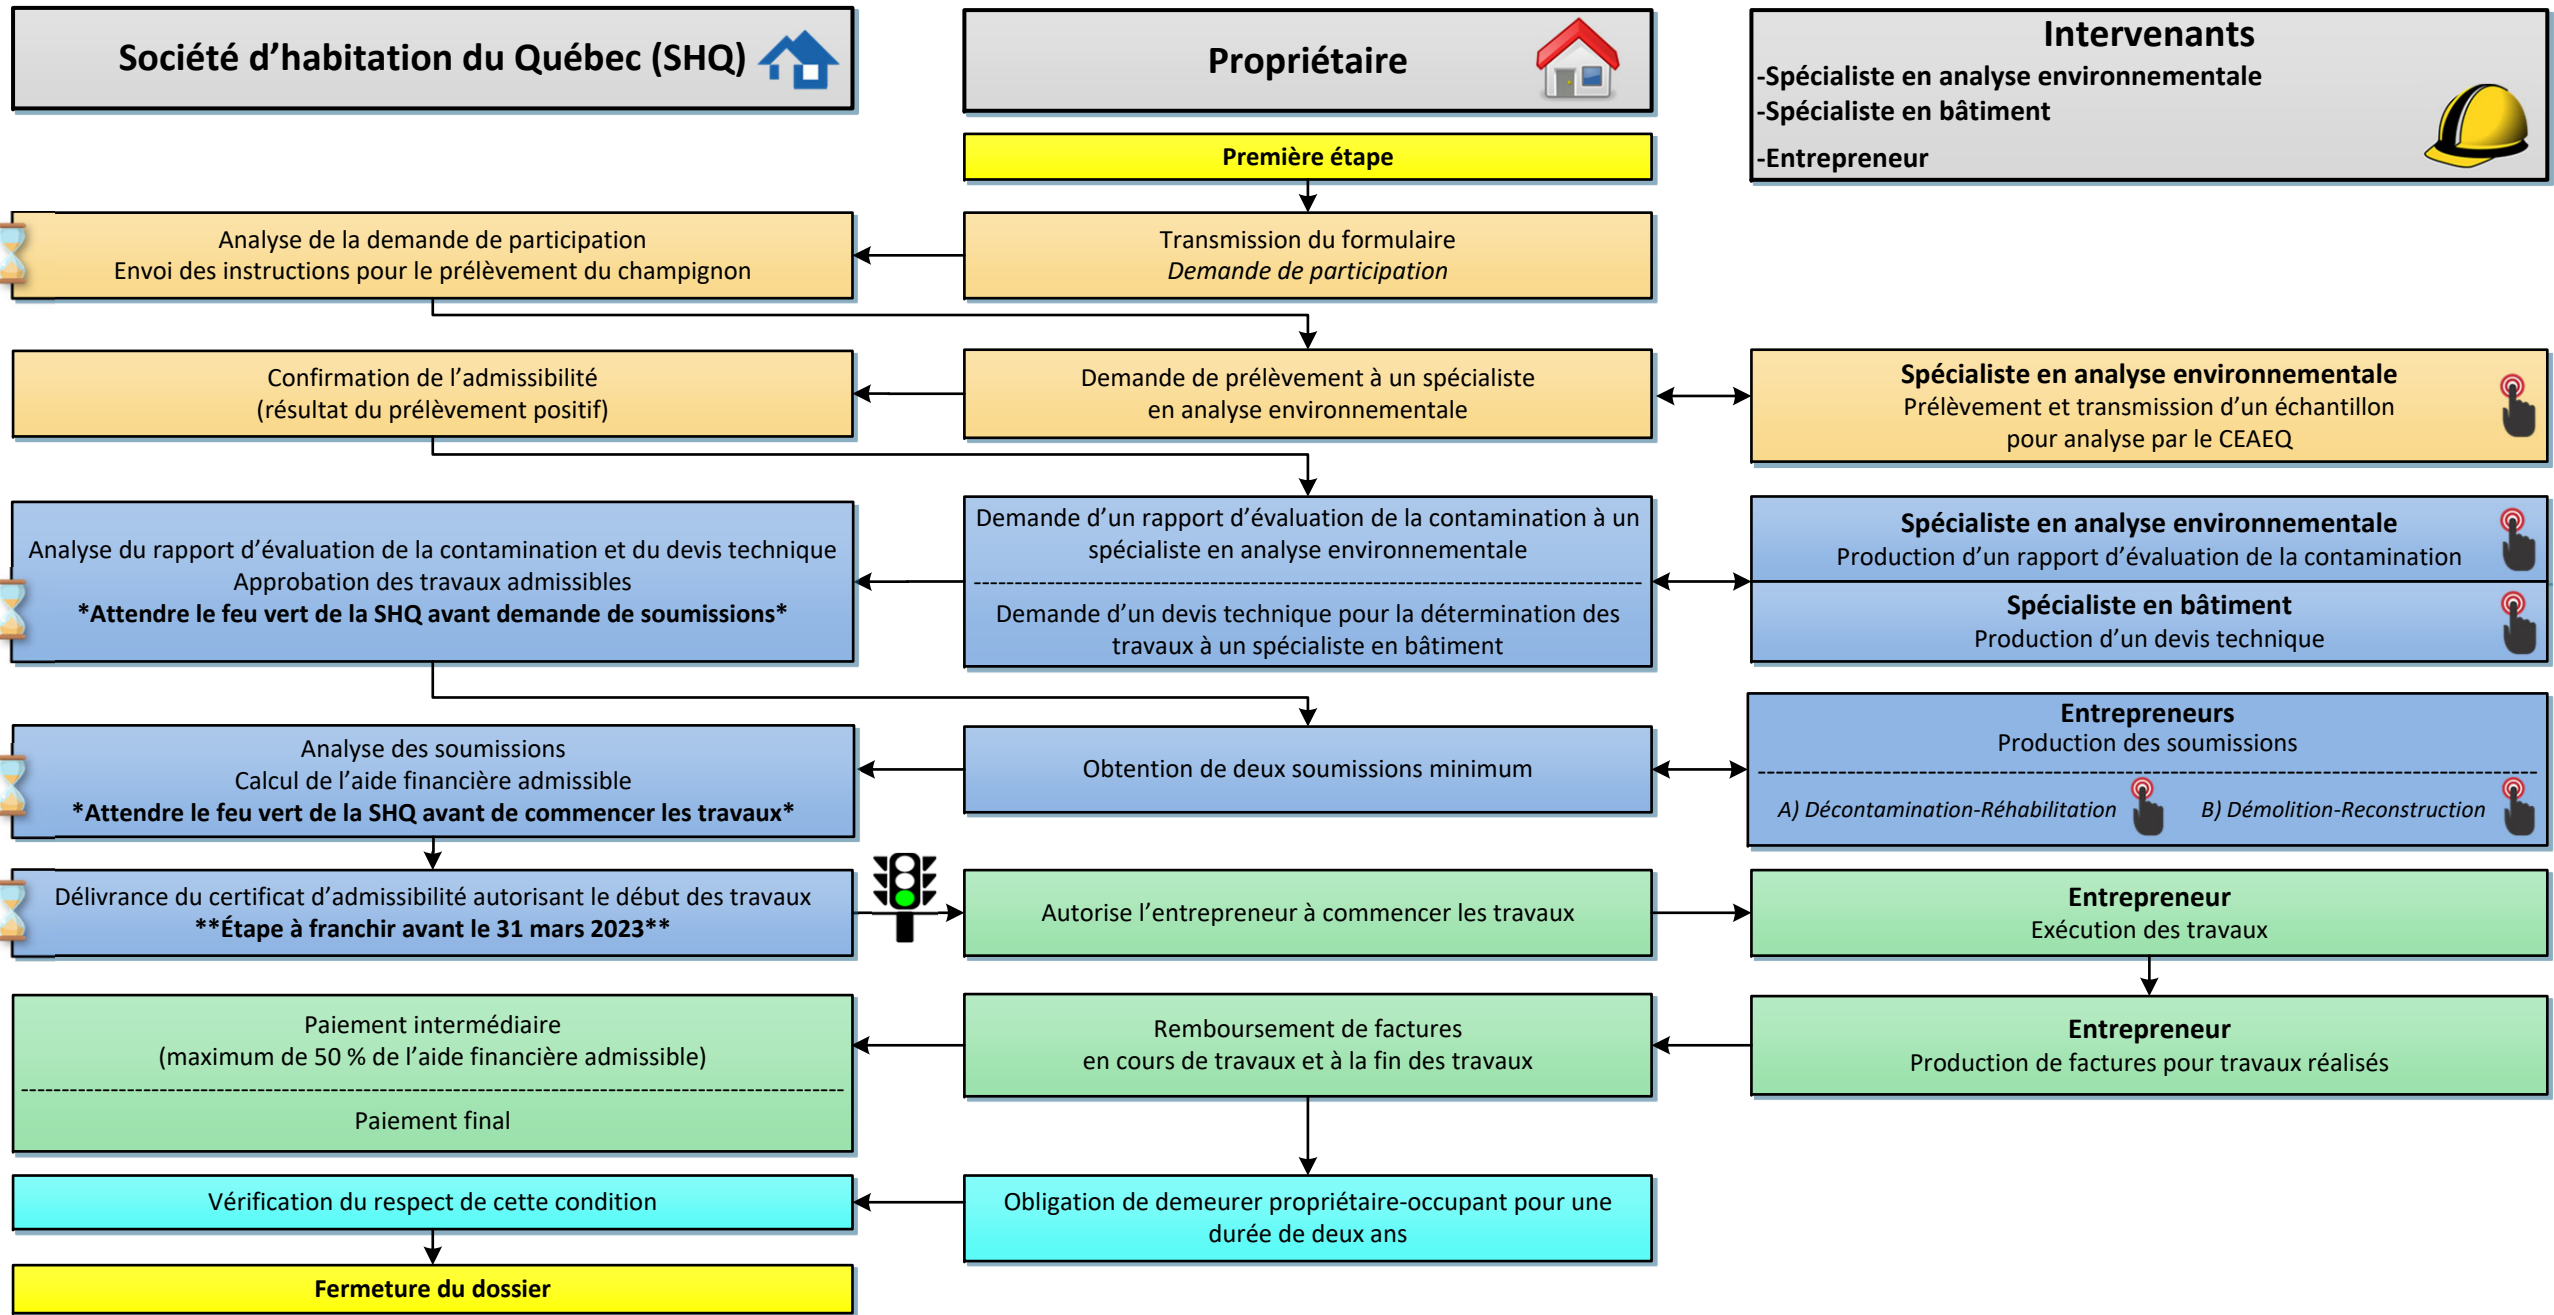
Société d’habitation du Québec (SHQ)

Propriétaire

Intervenants
-Spécialiste en analyse environnementale
-Spécialiste en bâtiment
-Entrepreneur

Première étape

Analyse de la demande de participation
Envoi des instructions pour le prélèvement du champignon

Transmission du formulaire
*Demande de participation*

Confirmation de l’admissibilité
(résultat du prélèvement positif)

Demande de prélèvement à un spécialiste en analyse environnementale

**Spécialiste en analyse environnementale**
Prélèvement et transmission d’un échantillon pour analyse par le CEAEQ

Analyse du rapport d’évaluation de la contamination et du devis technique
Approbation des travaux admissibles
**\*Attendre le feu vert de la SHQ avant demande de soumissions\***

Demande d’un rapport d’évaluation de la contamination à un spécialiste en analyse environnementale

Demande d’un devis technique pour la détermination des travaux à un spécialiste en bâtiment

**Spécialiste en analyse environnementale**
Production d’un rapport d’évaluation de la contamination

**Spécialiste en bâtiment**
Production d’un devis technique

Analyse des soumissions
Calcul de l’aide financière admissible
**\*Attendre le feu vert de la SHQ avant de commencer les travaux\***

Obtention de deux soumissions minimum

**Entrepreneurs**
Production des soumissions

*A) Décontamination-Réhabilitation*
*B) Démolition-Reconstruction*

Délivrance du certificat d’admissibilité autorisant le début des travaux
**\*\*Étape à franchir avant le 31 mars 2023\*\***

Autorise l’entrepreneur à commencer les travaux

**Entrepreneur**
Exécution des travaux

Paiement intermédiaire
(maximum de 50 % de l’aide financière admissible)

Paiement final

Remboursement de factures en cours de travaux et à la fin des travaux

**Entrepreneur**
Production de factures pour travaux réalisés

Vérification du respect de cette condition

Obligation de demeurer propriétaire-occupant pour une durée de deux ans

**Fermeture du dossier**